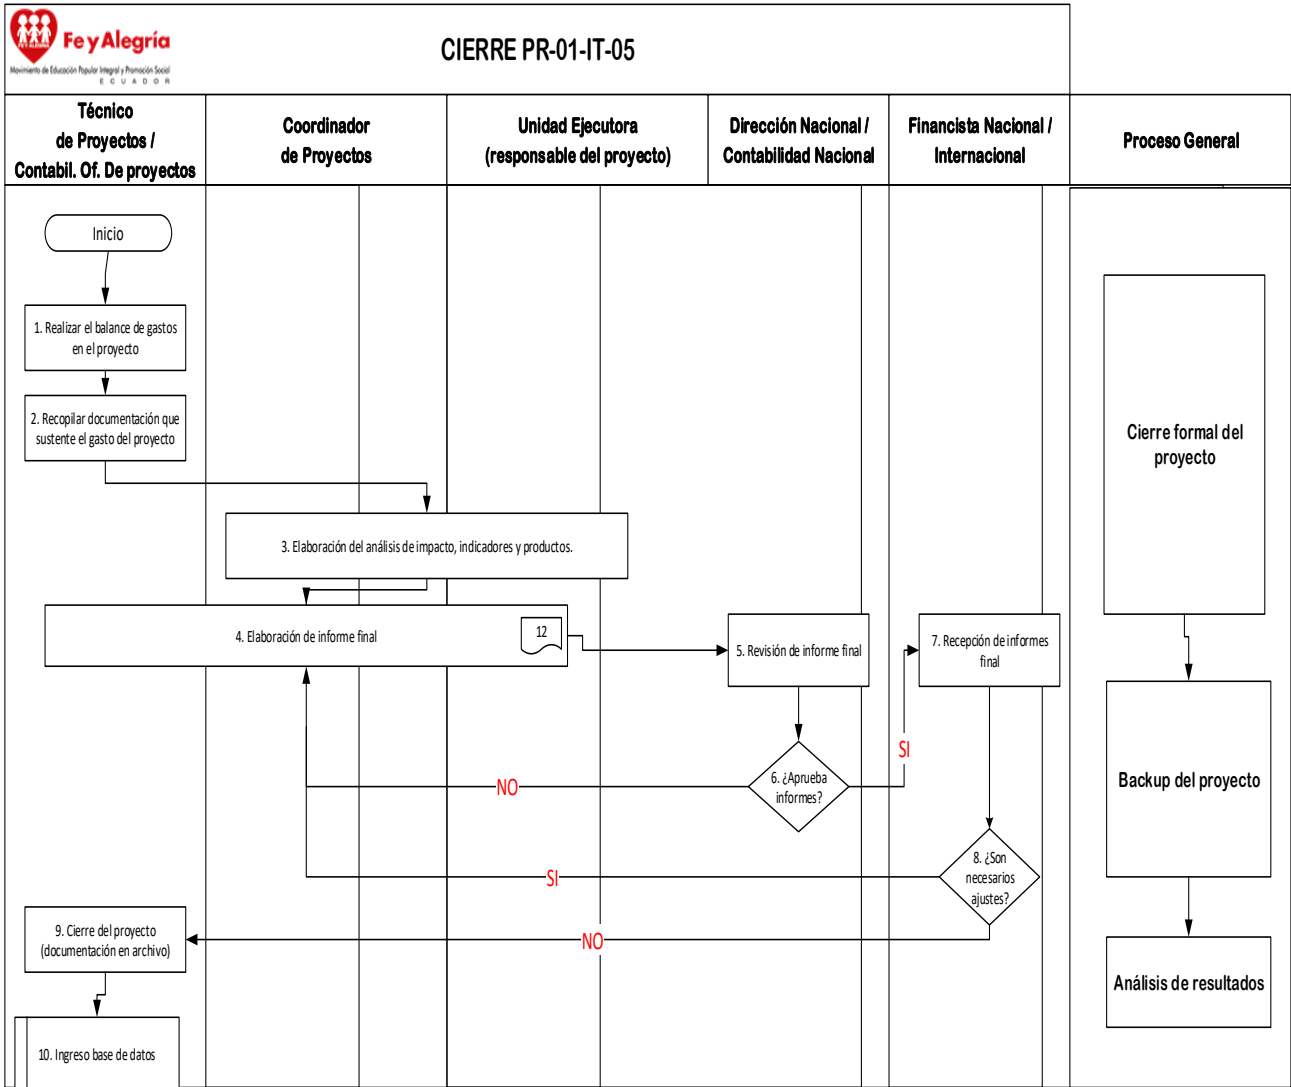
Fe y Alegría
Movimiento de Educación Popular Integral y Promoción Social
ECUADOR

CIERRE PR-01-IT-05

Técnico de Proyectos / Contabil. Of. De proyectos

Coordinador de Proyectos

Unidad Ejecutora (responsable del proyecto)

Dirección Nacional / Contabilidad Nacional

Financista Nacional / Internacional

Proceso General

Inicio

1. Realizar el balance de gastos en el proyecto

2. Recopilar documentación que sustente el gasto del proyecto

3. Elaboración del análisis de impacto, indicadores y productos.

4. Elaboración de informe final

12

5. Revisión de informe final

7. Recepción de informes final

SI

NO

6. ¿Aprueba informes?

SI

8. ¿Son necesarios ajustes?

NO

9. Cierre del proyecto (documentación en archivo)

10. Ingreso base de datos

Cierre formal del proyecto

Backup del proyecto

Análisis de resultados